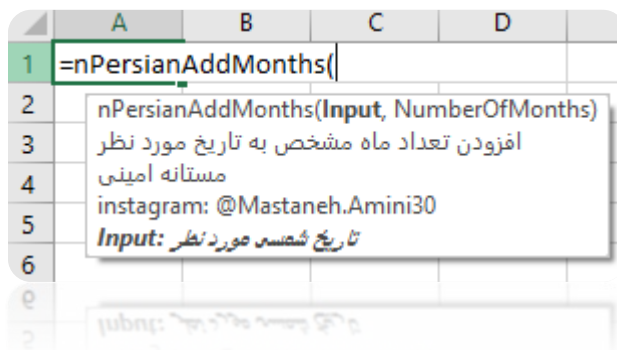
| | A | B | C | D |
|---|---|---|---|---|
| 1 | =nPersianAddMonths( | | | |
| 2 | | | | |
| 3 | | | | |
| 4 | | | | |
| 5 | | | | |
| 6 | | | | |

nPersianAddMonths(**Input**, NumberOfMonths)
افزودن تعداد ماه مشخص به تاریخ مورد نظر
مستانه امینی
instagram: @Mastaneh.Amini30
***Input:*** *تاریخ شمسی مورد نظر*